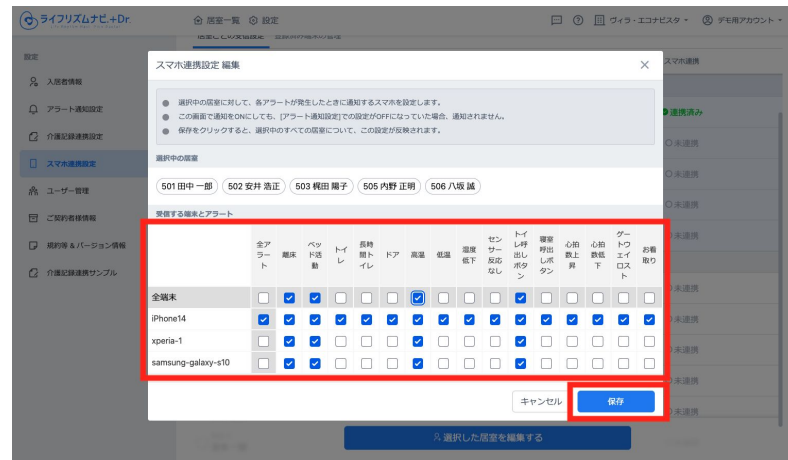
ライフリズムナビ+Dr.

居室一覧 設定

ヴィラ・エコナビスタ デモ用アカウント

設定

入居者情報

アラート通知設定

介護記録連携設定

スマホ連携設定

ユーザー管理

ご契約者様情報

規約等&バージョン情報

介護記録連携サンプル

スマホ連携

連携済み

未連携

未連携

未連携

未連携

スマホ連携設定 編集

選択中の居室に対して、各アラートが発生したときに通知するスマホを設定します。

この画面で通知をONにしても、[アラート通知設定]での設定がOFFになっていた場合、通知されません。

保存をクリックすると、選択中のすべての居室について、この設定が反映されます。

選択中の居室

501 田中 一郎 502 安井 浩正 503 梶田 陽子 505 内野 正明 506 八坂 誠

受信する端末とアラート

| | 全アラート | 離床 | ベッド活動 | トイレ | 長時間トイレ | ドア | 高温 | 低温 | 湿度低下 | センサー反応なし | トイレ呼出しボタン | 寝室呼出しボタン | 心拍数上昇 | 心拍数低下 | ゲートウェイロスト | お看取り |
|---|---|---|---|---|---|---|---|---|---|---|---|---|---|---|---|---|
| 全端末 | | | | | | | | | | | | | | | | |
| iPhone14 | | | | | | | | | | | | | | | | |
| xperia-1 | | | | | | | | | | | | | | | | |
| samsung-galaxy-s10 | | | | | | | | | | | | | | | | |

キャンセル 保存

選択した居室を編集する